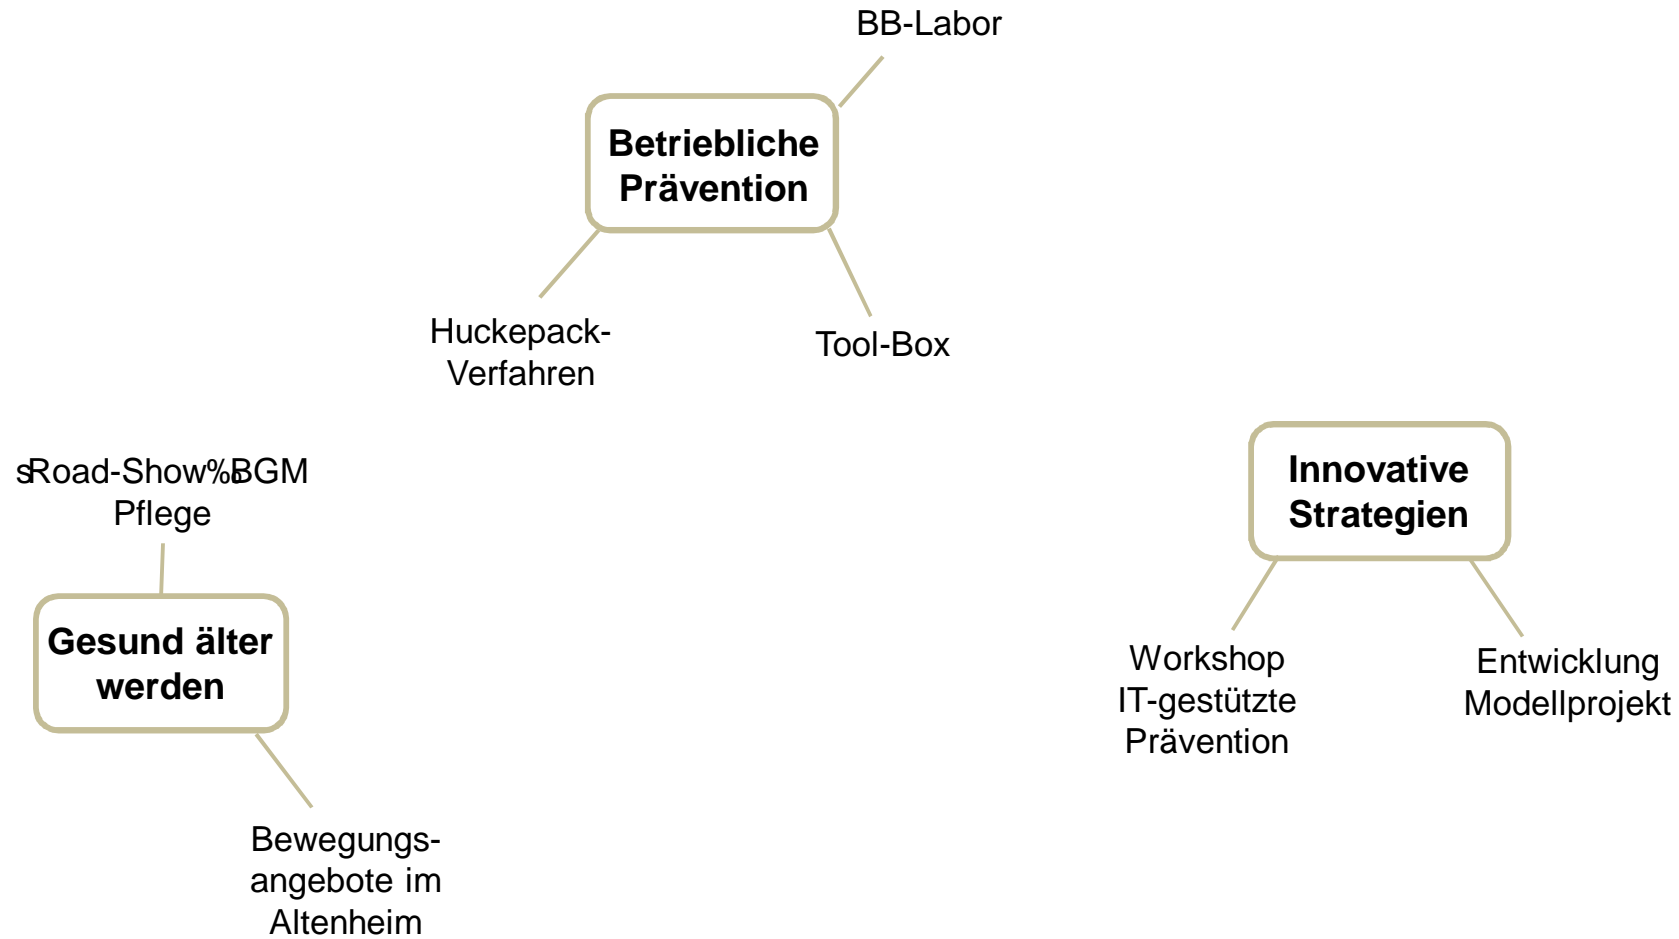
BB-Labor

Betriebliche Prävention

Huckepack-Verfahren

Tool-Box

sRoad-Show%BGM Pflege

Gesund älter werden

Bewegungs-angebote im Altenheim

Innovative Strategien

Workshop IT-gestützte Prävention

Entwicklung Modellprojekt